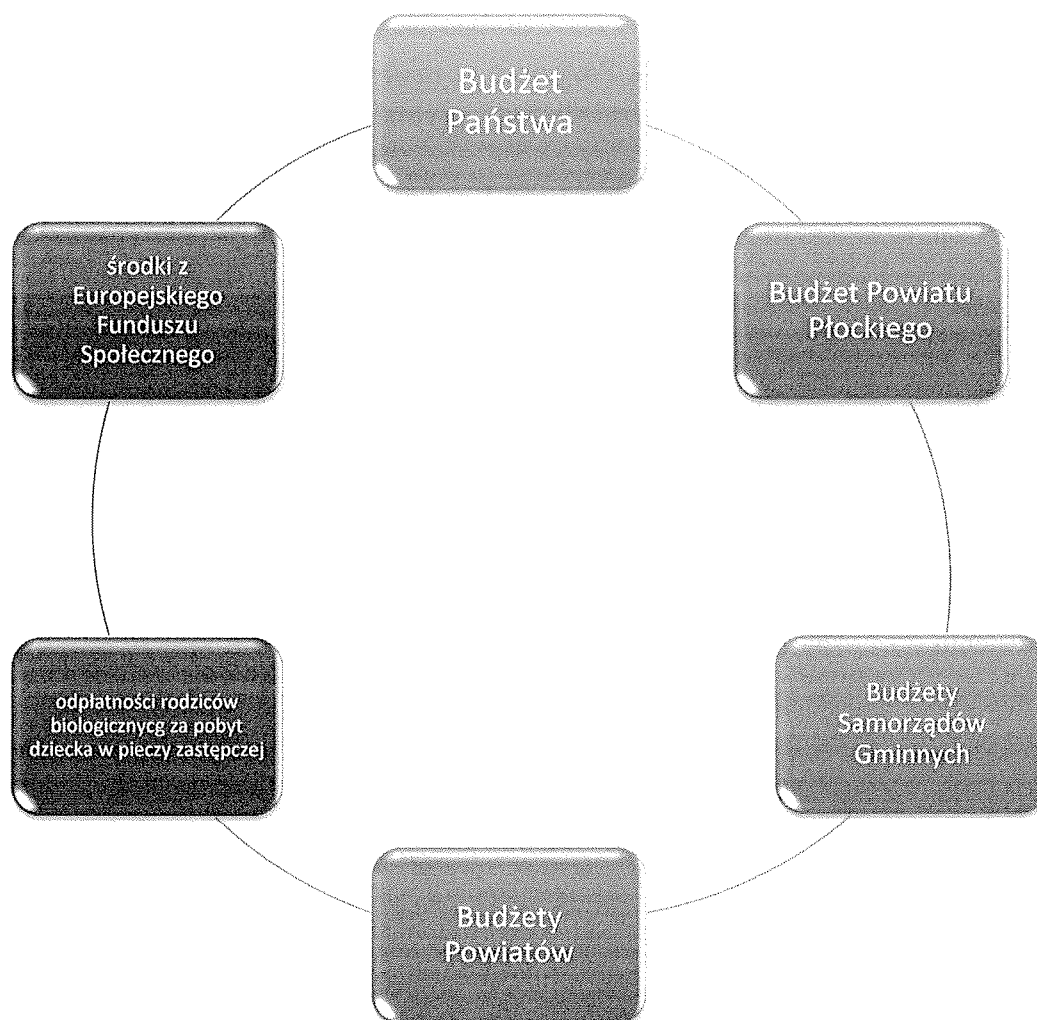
Budżet Państwa

Budżet Powiatu Płockiego

Budżety Samorządów Gminnych

Budżety Powiatów

odpłatności rodziców biologicznycg za pobyt dziecka w pieczy zastępczej

środki z Europejskiego Funduszu Społecznego